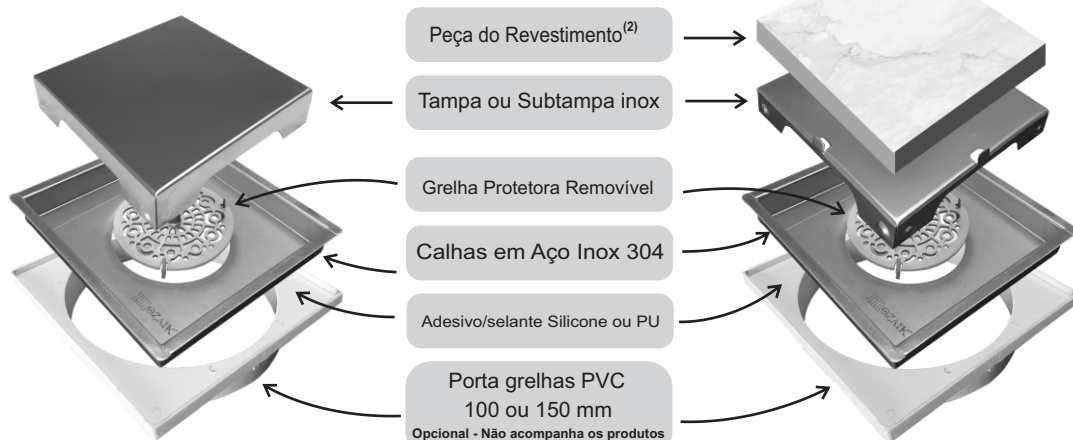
Peça do Revestimento$^{(2)}$

Tampa ou Subtampa inox

Grelha Protetora Removível

Calhas em Aço Inox 304

Adesivo/selante Silicone ou PU

Porta grelhas PVC
100 ou 150 mm
Opcional - Não acompanha os produtos

MOZAIK

MOZAIK